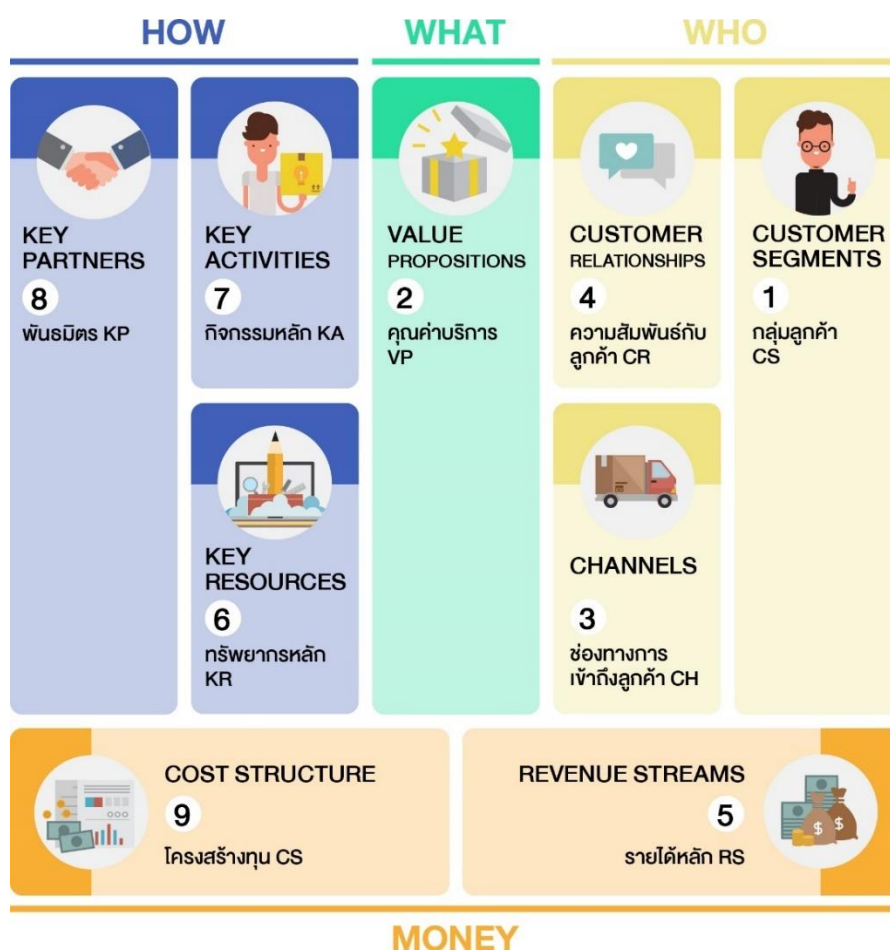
HOW

WHAT

WHO

KEY PARTNERS
8
พันธมิตร KP

KEY ACTIVITIES
7
กิจกรรมหลัก KA

KEY RESOURCES
6
ทรัพยากรหลัก KR

VALUE PROPOSITIONS
2
คุณค่าบริการ VP

CUSTOMER RELATIONSHIPS
4
ความสัมพันธ์กับลูกค้า CR

CHANNELS
3
ช่องทางการเข้าถึงลูกค้า CH

CUSTOMER SEGMENTS
1
กลุ่มลูกค้า CS

COST STRUCTURE
9
โครงสร้างทุน CS

REVENUE STREAMS
5
รายได้หลัก RS

MONEY